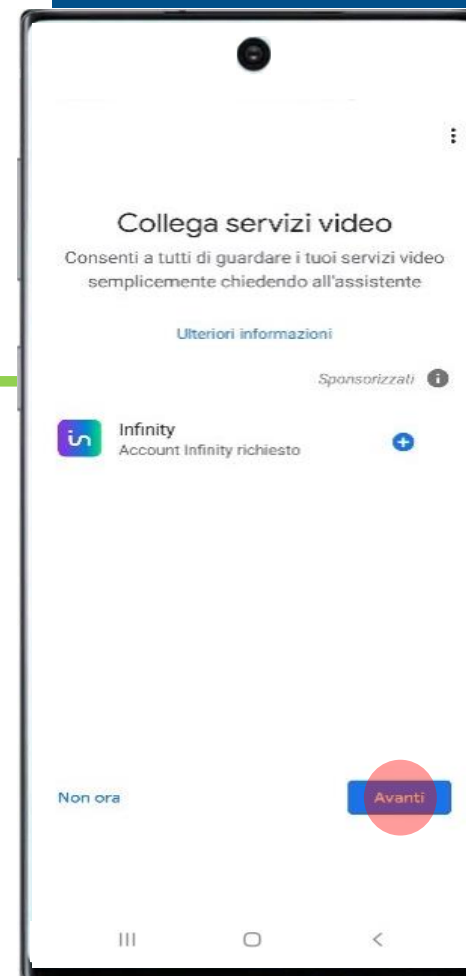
Collega servizi video

Consenti a tutti di guardare i tuoi servizi video semplicemente chiedendo all'assistente

Ulteriori informazioni

Sponsorizzati

Infinity
Account Infinity richiesto

Non ora

Avanti